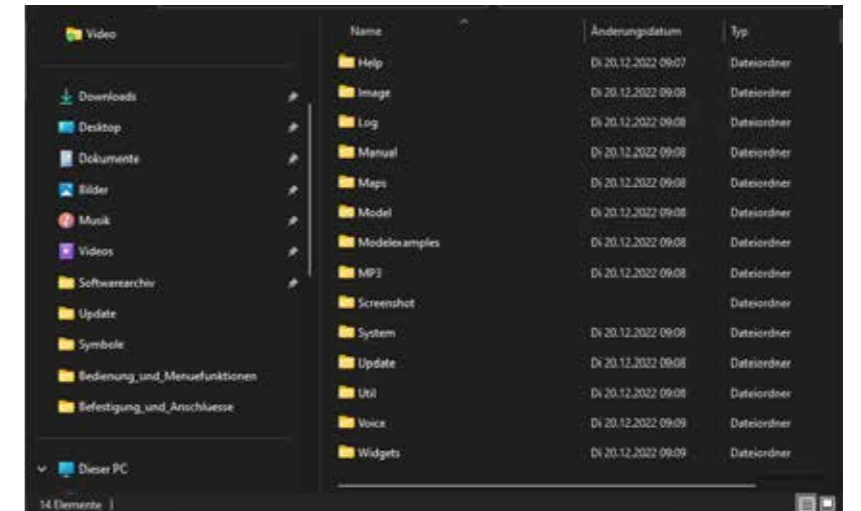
Video

Downloads
Desktop
Dokumente
Bilder
Musik
Videos
Softwarearchiv
Update
Symbole
Bedienung_und_Menuefunktionen
Befestigung_und_Anschluesse

Dieser PC

| Name | Änderungsdatum | Typ |
|---|---|---|
| Help | Di 20.12.2022 09:07 | Dateiordner |
| Image | Di 20.12.2022 09:08 | Dateiordner |
| Log | Di 20.12.2022 09:08 | Dateiordner |
| Manual | Di 20.12.2022 09:08 | Dateiordner |
| Maps | Di 20.12.2022 09:08 | Dateiordner |
| Model | Di 20.12.2022 09:08 | Dateiordner |
| Modelexamples | Di 20.12.2022 09:08 | Dateiordner |
| MP3 | Di 20.12.2022 09:08 | Dateiordner |
| Screenshot | | Dateiordner |
| System | Di 20.12.2022 09:08 | Dateiordner |
| Update | Di 20.12.2022 09:08 | Dateiordner |
| Util | Di 20.12.2022 09:08 | Dateiordner |
| Voice | Di 20.12.2022 09:09 | Dateiordner |
| Widgets | Di 20.12.2022 09:09 | Dateiordner |

14 Elemente |